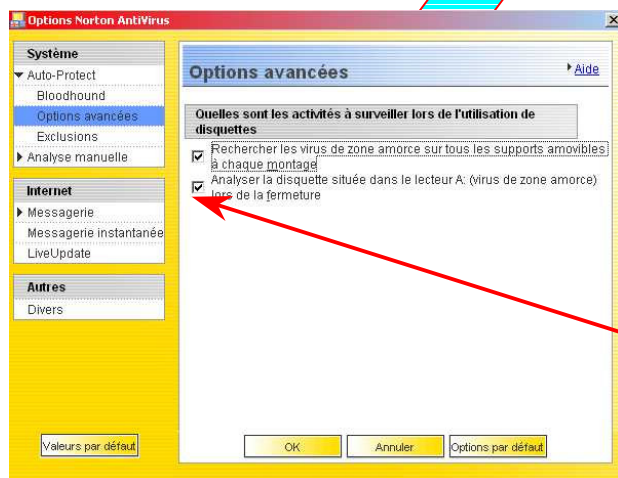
Options Norton AntiVirus

Système
Auto-Protect
Bloodhound
Options avancées
Exclusions
Analyse manuelle

Internet
Messagerie
Messagerie instantanée
LiveUpdate

Autres
Divers

Options avancées

Aide

Quelles sont les activités à surveiller lors de l'utilisation de disquettes

Rechercher les virus de zone amorce sur tous les supports amovibles à chaque montage

Analyser la disquette située dans le lecteur A: (virus de zone amorce) lors de la fermeture

Valeurs par défaut

OK

Annuler

Options par défaut